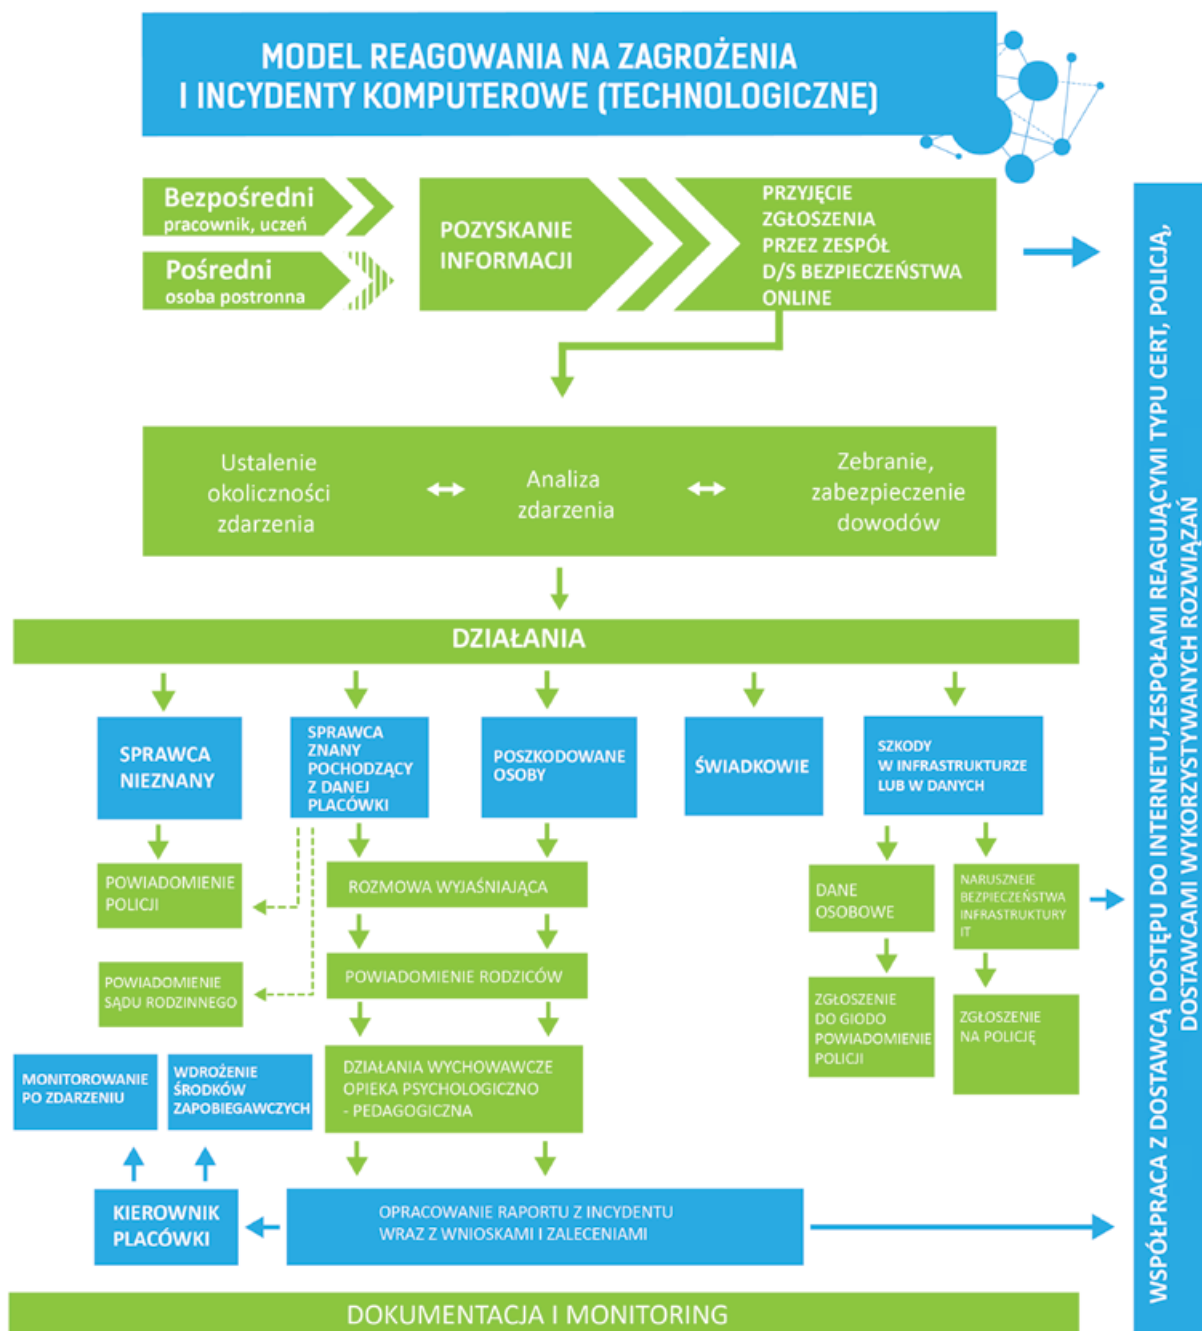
MODEL REAGOWANIA NA ZAGROŻENIA I INCYDENTY KOMPUTEROWE (TECHNOLOGICZNE)

Bezpośredni
pracownik, uczeń

Pośredni
osoba postronna

POZYSKANIE INFORMACJI

PRZYJĘCIE ZGŁOSZENIA PRZEZ ZESPÓŁ D/S BEZPIECZEŃSTWA ONLINE

Ustalenie okoliczności zdarzenia

Analiza zdarzenia

Zebranie, zabezpieczenie dowodów

DZIAŁANIA

SPRAWCA NIEZNANY

SPRAWCA ZNANY POCHODZĄCY Z DANEJ PLACÓWKI

POSZKODOWANE OSOBY

ŚWIADKOWIE

SZKODY W INFRASTRUKTURZE LUB W DANYCH

POWIADOMIENIE POLICJI

ROZMOWA WYJAŚNIAJĄCA

DANE OSOBOWE

NARUSZNEIE BEZPIECZEŃSTWA INFRASTRUKTURY IT

POWIADOMIENIE SĄDU RODZINNEGO

POWIADOMIENIE RODZICÓW

ZGŁOSZENIE DO GIODO POWIADOMIENIE POLICJI

ZGŁOSZENIE NA POLICJĘ

MONITOROWANIE PO ZDARZENIU

WDROŻENIE ŚRODKÓW ZAPOBIEGAWCZYCH

DZIAŁANIA WYCHOWAWCZE OPIEKA PSYCHOLOGICZNO - PEDAGOGICZNA

KIEROWNIK PLACÓWKI

OPRACOWANIE RAPORTU Z INCYDENTU WRAZ Z WNIOSKAMI I ZALECENIAMI

DOKUMENTACJA I MONITORING

WSPÓŁPRACA Z DOSTAWCĄ DOSTĘPU DO INTERNETU,ZESPOŁAMI REAGUJĄCYMI TYPU CERT, POLICJĄ, DOSTAWCAMI WYKORZYSTYWANYCH ROZWIĄZAŃ